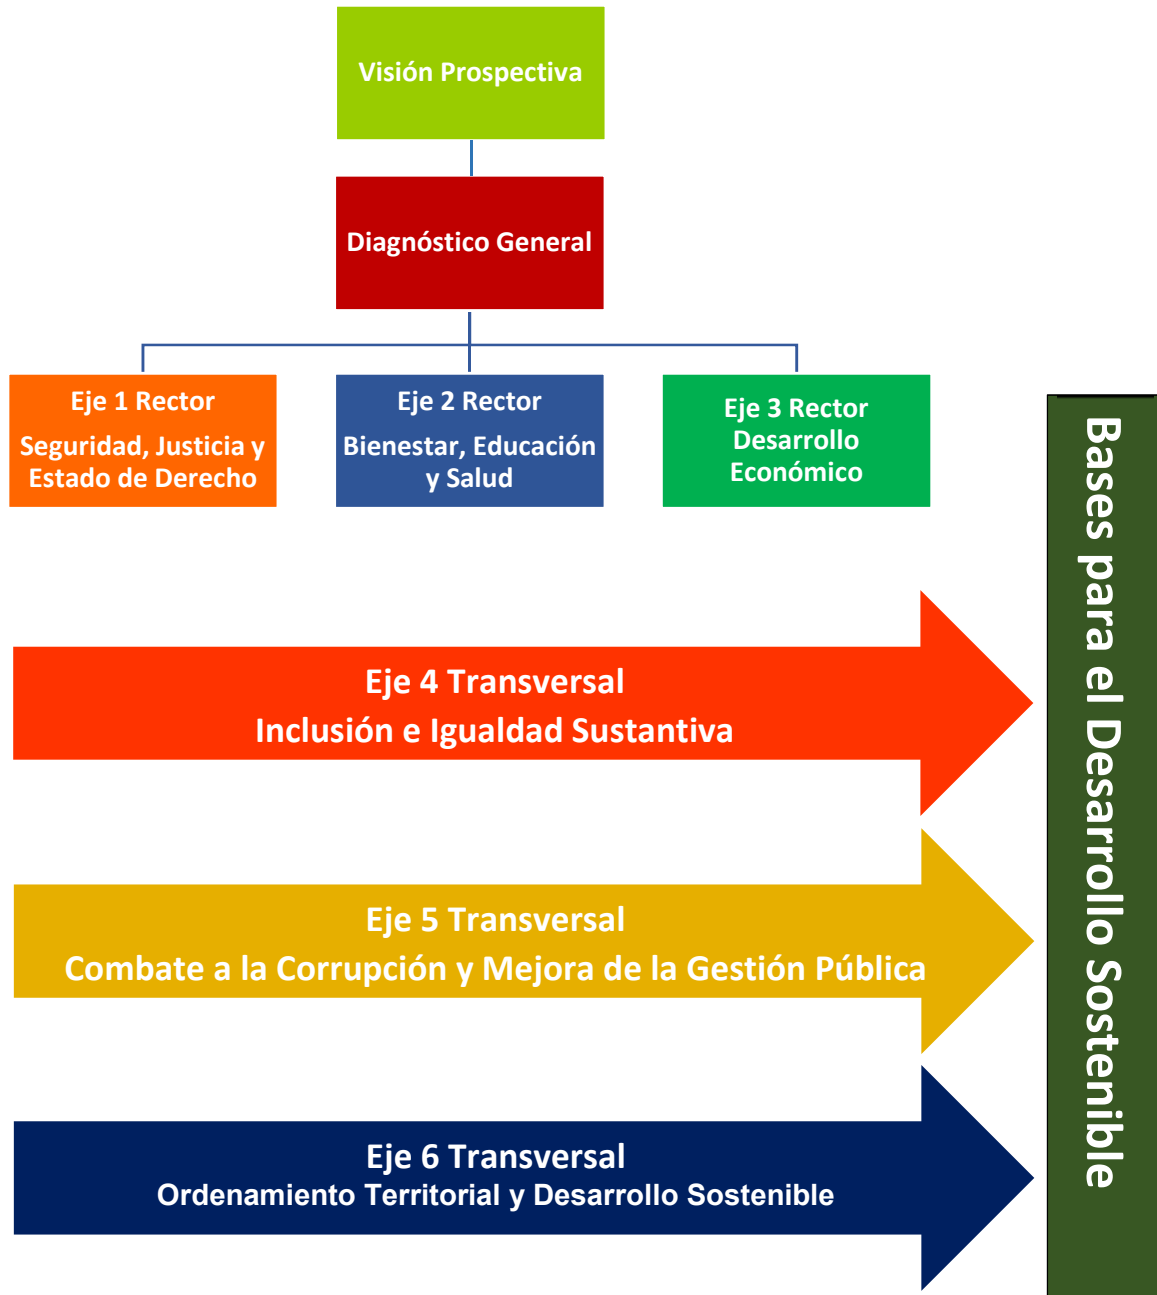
Visión Prospectiva

Diagnóstico General

Eje 1 Rector
Seguridad, Justicia y Estado de Derecho

Eje 2 Rector
Bienestar, Educación y Salud

Eje 3 Rector
Desarrollo Económico

Eje 4 Transversal
Inclusión e Igualdad Sustantiva

Eje 5 Transversal
Combate a la Corrupción y Mejora de la Gestión Pública

Eje 6 Transversal
Ordenamiento Territorial y Desarrollo Sostenible

Bases para el Desarrollo Sostenible